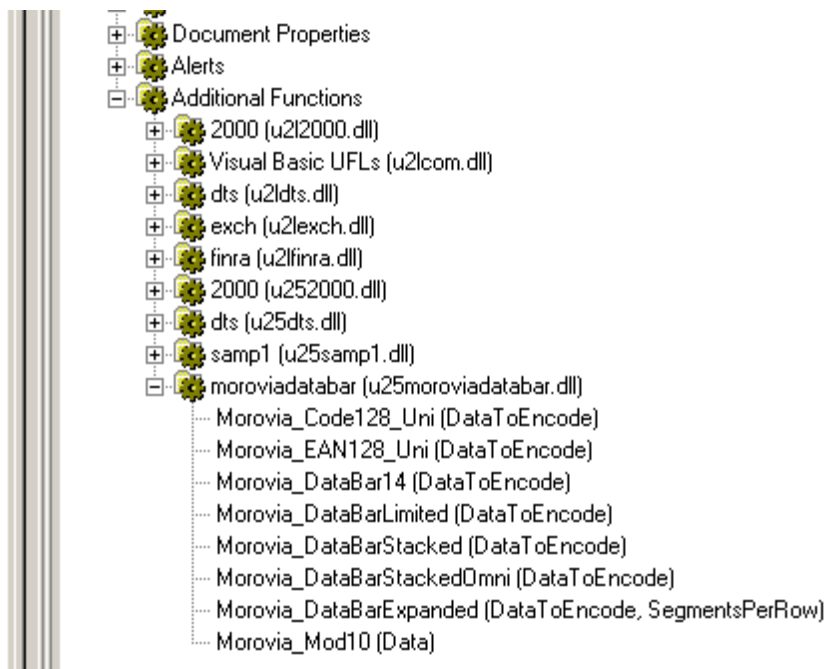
Document Properties
Alerts
Additional Functions
2000 (u2l2000.dll)
Visual Basic UFLs (u2lcom.dll)
dts (u2ldts.dll)
exch (u2lexch.dll)
finra (u2lfinra.dll)
2000 (u252000.dll)
dts (u25dts.dll)
samp1 (u25samp1.dll)
moroviadatabar (u25moroviadatabar.dll)
Morovia_Code128_Uni (DataToEncode)
Morovia_EAN128_Uni (DataToEncode)
Morovia_DataBar14 (DataToEncode)
Morovia_DataBarLimited (DataToEncode)
Morovia_DataBarStacked (DataToEncode)
Morovia_DataBarStackedOmni (DataToEncode)
Morovia_DataBarExpanded (DataToEncode, SegmentsPerRow)
Morovia_Mod10 (Data)